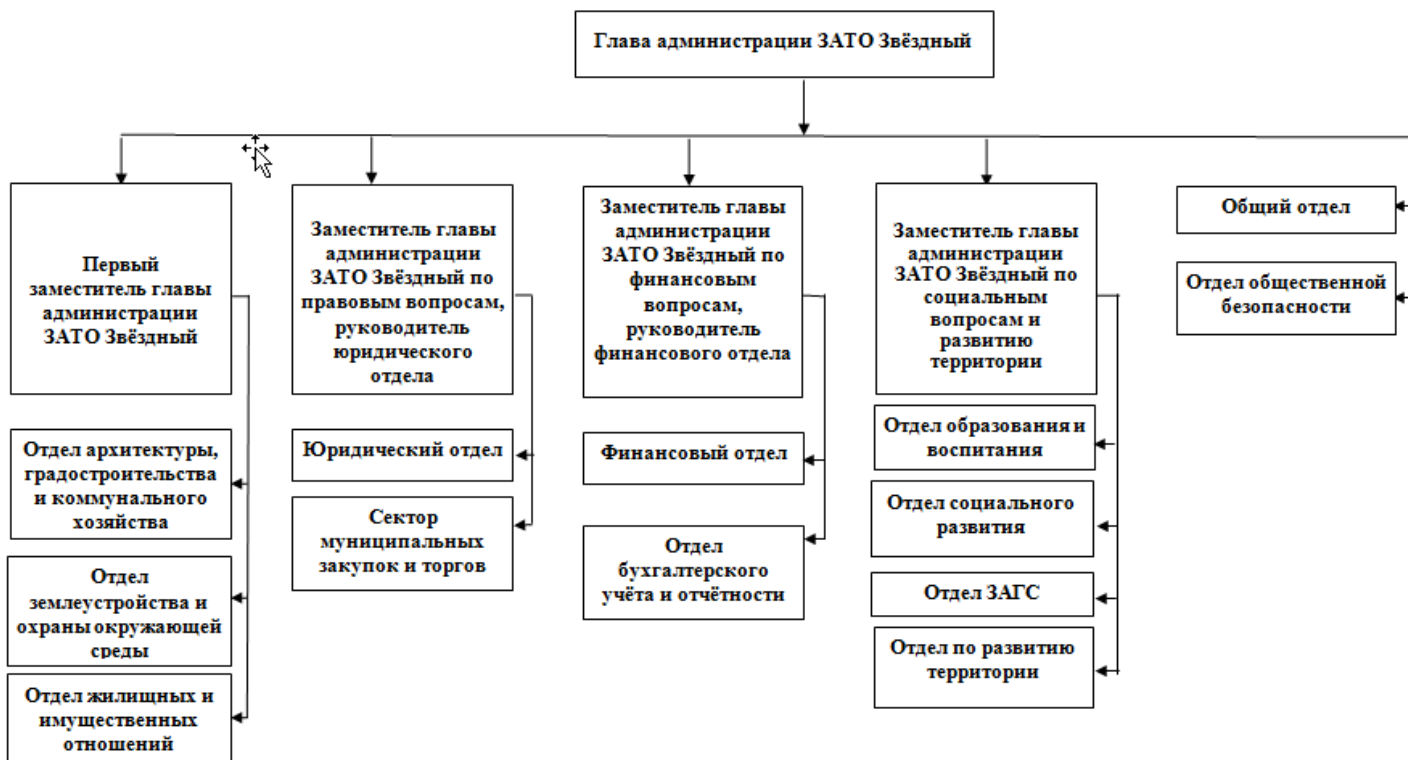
Глава администрации ЗАТО Звёздный

Первый заместитель главы администрации ЗАТО Звёздный

Отдел архитектуры, градостроительства и коммунального хозяйства

Отдел землеустройства и охраны окружающей среды

Отдел жилищных и имущественных отношений

Заместитель главы администрации ЗАТО Звёздный по правовым вопросам, руководитель юридического отдела

Юридический отдел

Сектор муниципальных закупок и торгов

Заместитель главы администрации ЗАТО Звёздный по финансовым вопросам, руководитель финансового отдела

Финансовый отдел

Отдел бухгалтерского учёта и отчётности

Заместитель главы администрации ЗАТО Звёздный по социальным вопросам и развитию территории

Отдел образования и воспитания

Отдел социального развития

Отдел ЗАГС

Отдел по развитию территории

Общий отдел

Отдел общественной безопасности